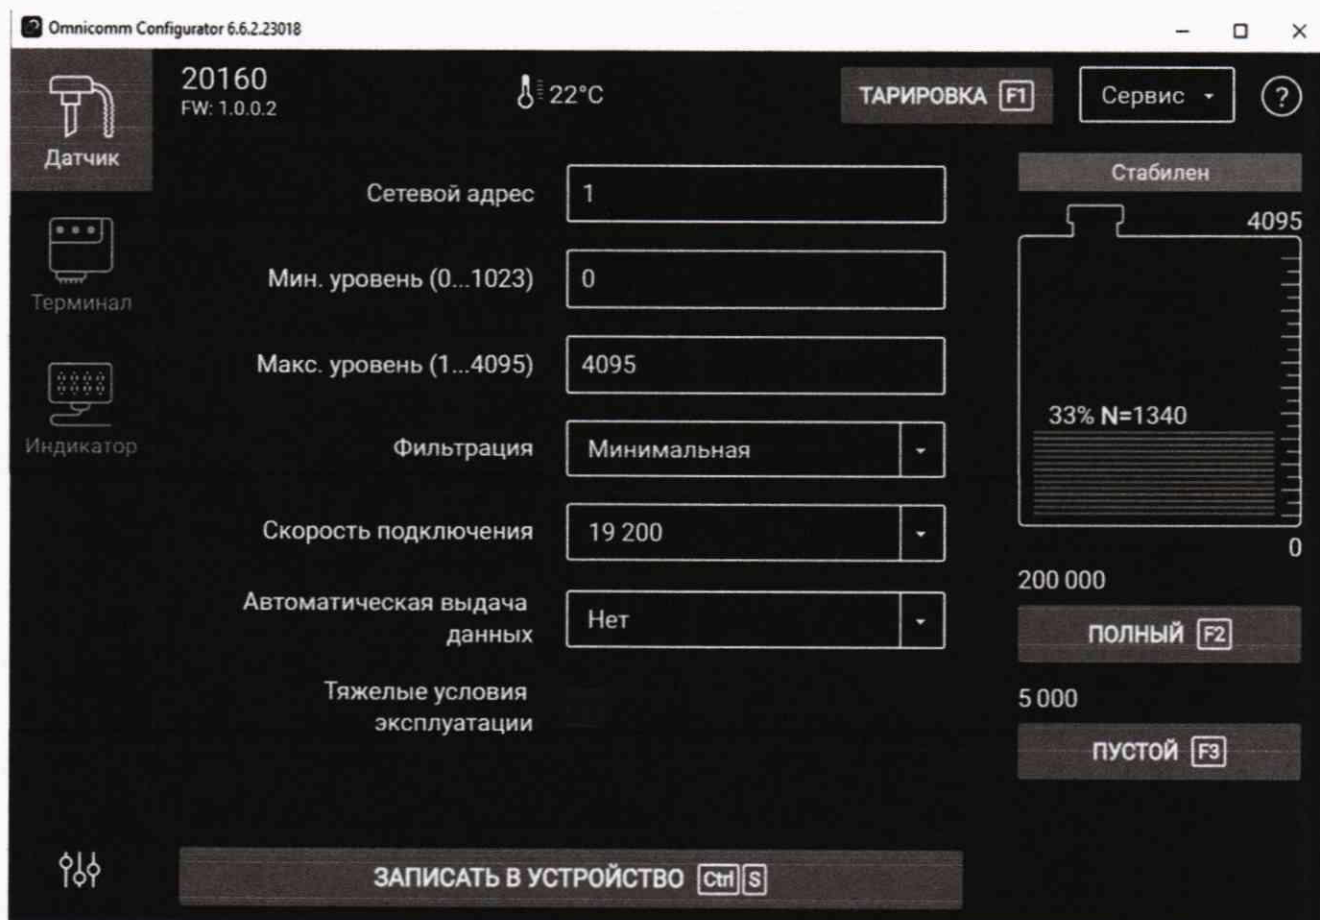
Omnicomm Configurator 6.6.2.23018

Датчик

Терминал

Индикатор

20160
FW: 1.0.0.2

22°C

ТАРИРОВКА F1

Сервис

?

Сетевой адрес
1

Мин. уровень (0...1023)
0

Макс. уровень (1...4095)
4095

Фильтрация
Минимальная

Скорость подключения
19 200

Автоматическая выдача данных
Нет

Тяжелые условия эксплуатации

Стабилен

4095

33% N=1340

0

200 000

ПОЛНЫЙ F2

5 000

ПУСТОЙ F3

ЗАПИСАТЬ В УСТРОЙСТВО Ctrl S